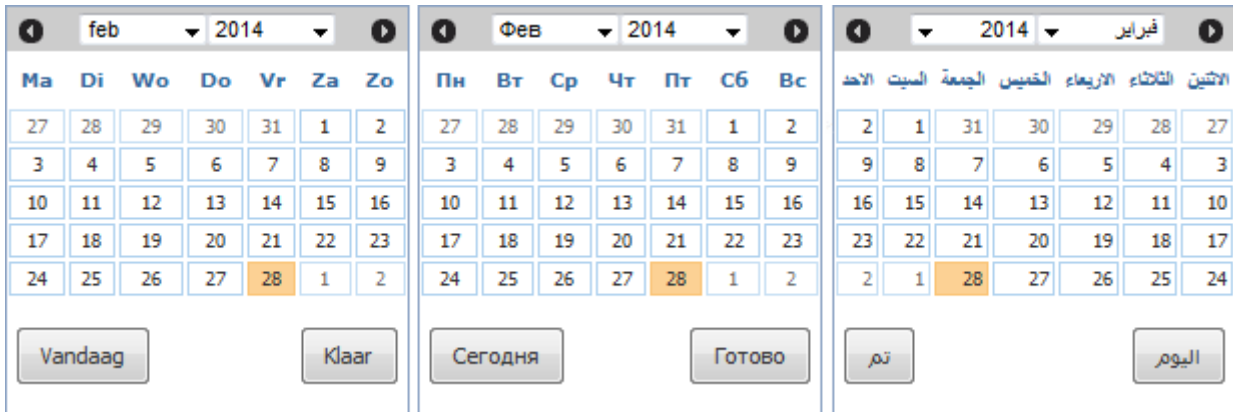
feb 2014

| Ma | Di | Wo | Do | Vr | Za | Zo |
|---|---|---|---|---|---|---|
| 27 | 28 | 29 | 30 | 31 | 1 | 2 |
| 3 | 4 | 5 | 6 | 7 | 8 | 9 |
| 10 | 11 | 12 | 13 | 14 | 15 | 16 |
| 17 | 18 | 19 | 20 | 21 | 22 | 23 |
| 24 | 25 | 26 | 27 | 28 | 1 | 2 |

Vandaag Klaar

Фев 2014

| Пн | Вт | Ср | Чт | Пт | Сб | Вс |
|---|---|---|---|---|---|---|
| 27 | 28 | 29 | 30 | 31 | 1 | 2 |
| 3 | 4 | 5 | 6 | 7 | 8 | 9 |
| 10 | 11 | 12 | 13 | 14 | 15 | 16 |
| 17 | 18 | 19 | 20 | 21 | 22 | 23 |
| 24 | 25 | 26 | 27 | 28 | 1 | 2 |

Сегодня Готово

2014 فبراير

| الاثنين | الثلاثاء | الاربعاء | الخميس | الجمعة | السبت | الاحد |
|---|---|---|---|---|---|---|
| 27 | 28 | 29 | 30 | 31 | 1 | 2 |
| 3 | 4 | 5 | 6 | 7 | 8 | 9 |
| 10 | 11 | 12 | 13 | 14 | 15 | 16 |
| 17 | 18 | 19 | 20 | 21 | 22 | 23 |
| 24 | 25 | 26 | 27 | 28 | 1 | 2 |

اليوم تم